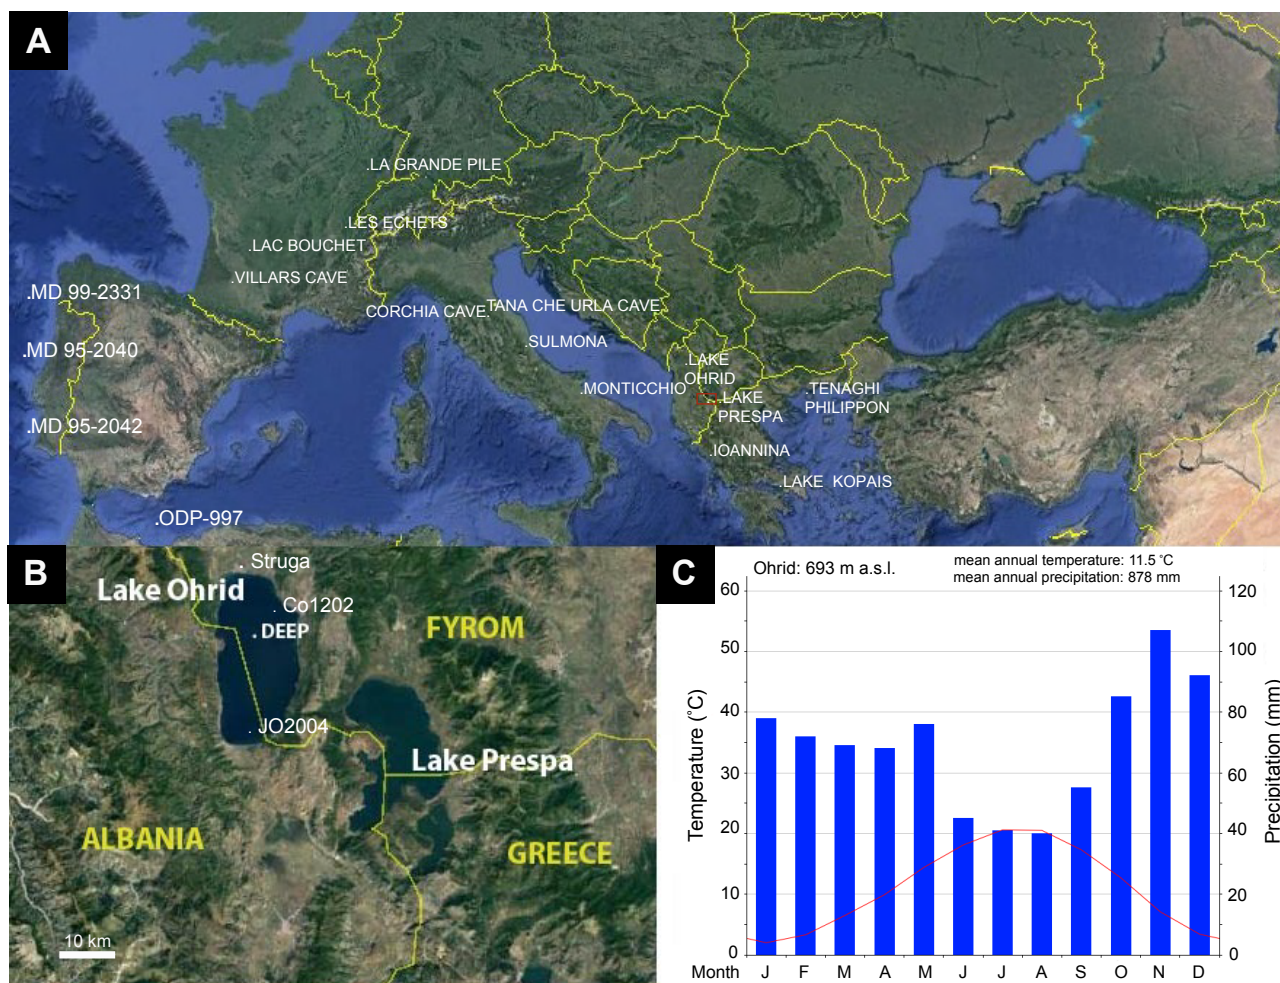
A

.LA GRANDE PILE
.LES ECHETS
.LAC BOUCHET
.VILLARS CAVE
.MD 99-2331
.MD 95-2040
.MD 95-2042
CORCHIA CAVE
.TANA CHE URLA CAVE
.SULMONA
LAKE OHRID
.MONTICCHIO
LAKE PRESPA
.TENAGHI PHILIPPON
.IOANNINA
.LAKE KOPAIS
.ODP-997

B

. Struga
Lake Ohrid
. Co1202
. DEEP
FYROM
. JO2004
Lake Prespa
ALBANIA
GREECE
10 km

C

Ohrid: 693 m a.s.l.
mean annual temperature: 11.5 °C
mean annual precipitation: 878 mm

Temperature (°C)
Precipitation (mm)
60, 50, 40, 30, 20, 10, 0
120, 100, 80, 60, 40, 20, 0
Month J F M A M J J A S O N D